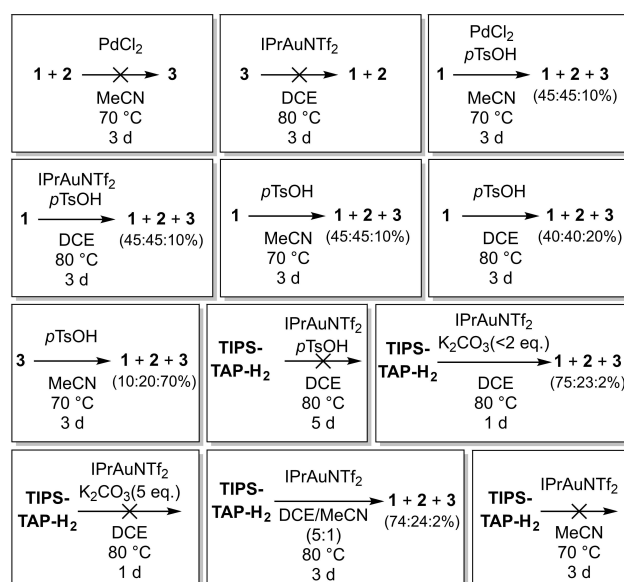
PdCl$_2$
1 + 2 ⟶ 3
MeCN
70 °C
3 d

IPrAuNTf$_2$
3 ⟶ 1 + 2
DCE
80 °C
3 d

PdCl$_2$
$p$TsOH
1 ⟶ 1 + 2 + 3
MeCN
70 °C
3 d
(45:45:10%)

IPrAuNTf$_2$
$p$TsOH
1 ⟶ 1 + 2 + 3
DCE
80 °C
3 d
(45:45:10%)

$p$TsOH
1 ⟶ 1 + 2 + 3
MeCN
70 °C
3 d
(45:45:10%)

$p$TsOH
1 ⟶ 1 + 2 + 3
DCE
80 °C
3 d
(40:40:20%)

$p$TsOH
3 ⟶ 1 + 2 + 3
MeCN
70 °C
3 d
(10:20:70%)

IPrAuNTf$_2$
$p$TsOH
TIPS-TAP-H$_2$ ⟶
DCE
80 °C
5 d

IPrAuNTf$_2$
K$_2$CO$_3$(<2 eq.)
TIPS-TAP-H$_2$ ⟶ 1 + 2 + 3
DCE
80 °C
1 d
(75:23:2%)

IPrAuNTf$_2$
K$_2$CO$_3$(5 eq.)
TIPS-TAP-H$_2$ ⟶
DCE
80 °C
1 d

IPrAuNTf$_2$
TIPS-TAP-H$_2$ ⟶ 1 + 2 + 3
DCE/MeCN
(5:1)
80 °C
3 d
(74:24:2%)

IPrAuNTf$_2$
TIPS-TAP-H$_2$ ⟶
MeCN
70 °C
3 d